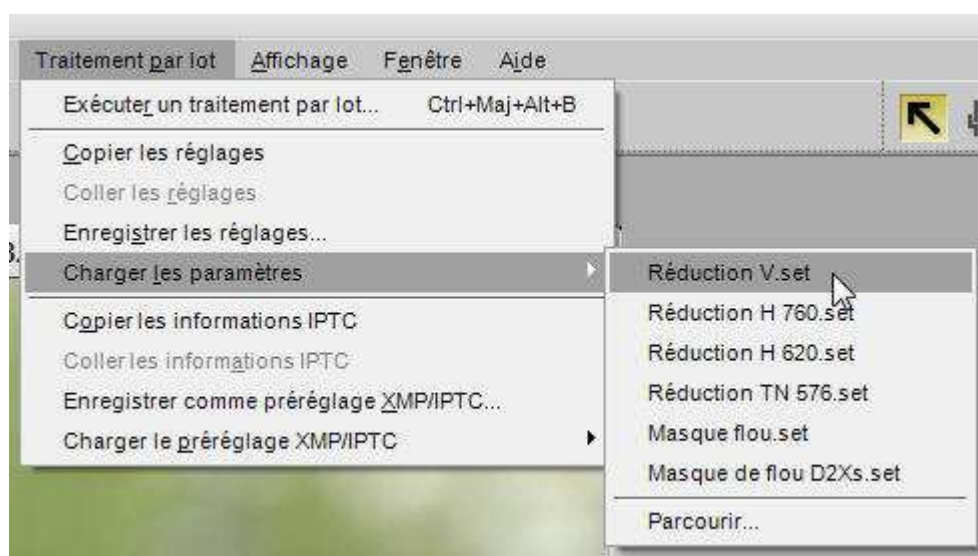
Traitement par lot   Affichage   Fenêtre   Aide

Exécuter un traitement par lot...   Ctrl+Maj+Alt+B

Copier les réglages
Coller les réglages
Enregistrer les réglages...
Charger les paramètres

Copier les informations IPTC
Coller les informations IPTC
Enregistrer comme préréglage XMP/IPTC...
Charger le préréglage XMP/IPTC

Réduction V.set
Réduction H 760.set
Réduction H 620.set
Réduction TN 576.set
Masque flou.set
Masque de flou D2Xs.set

Parcourir...